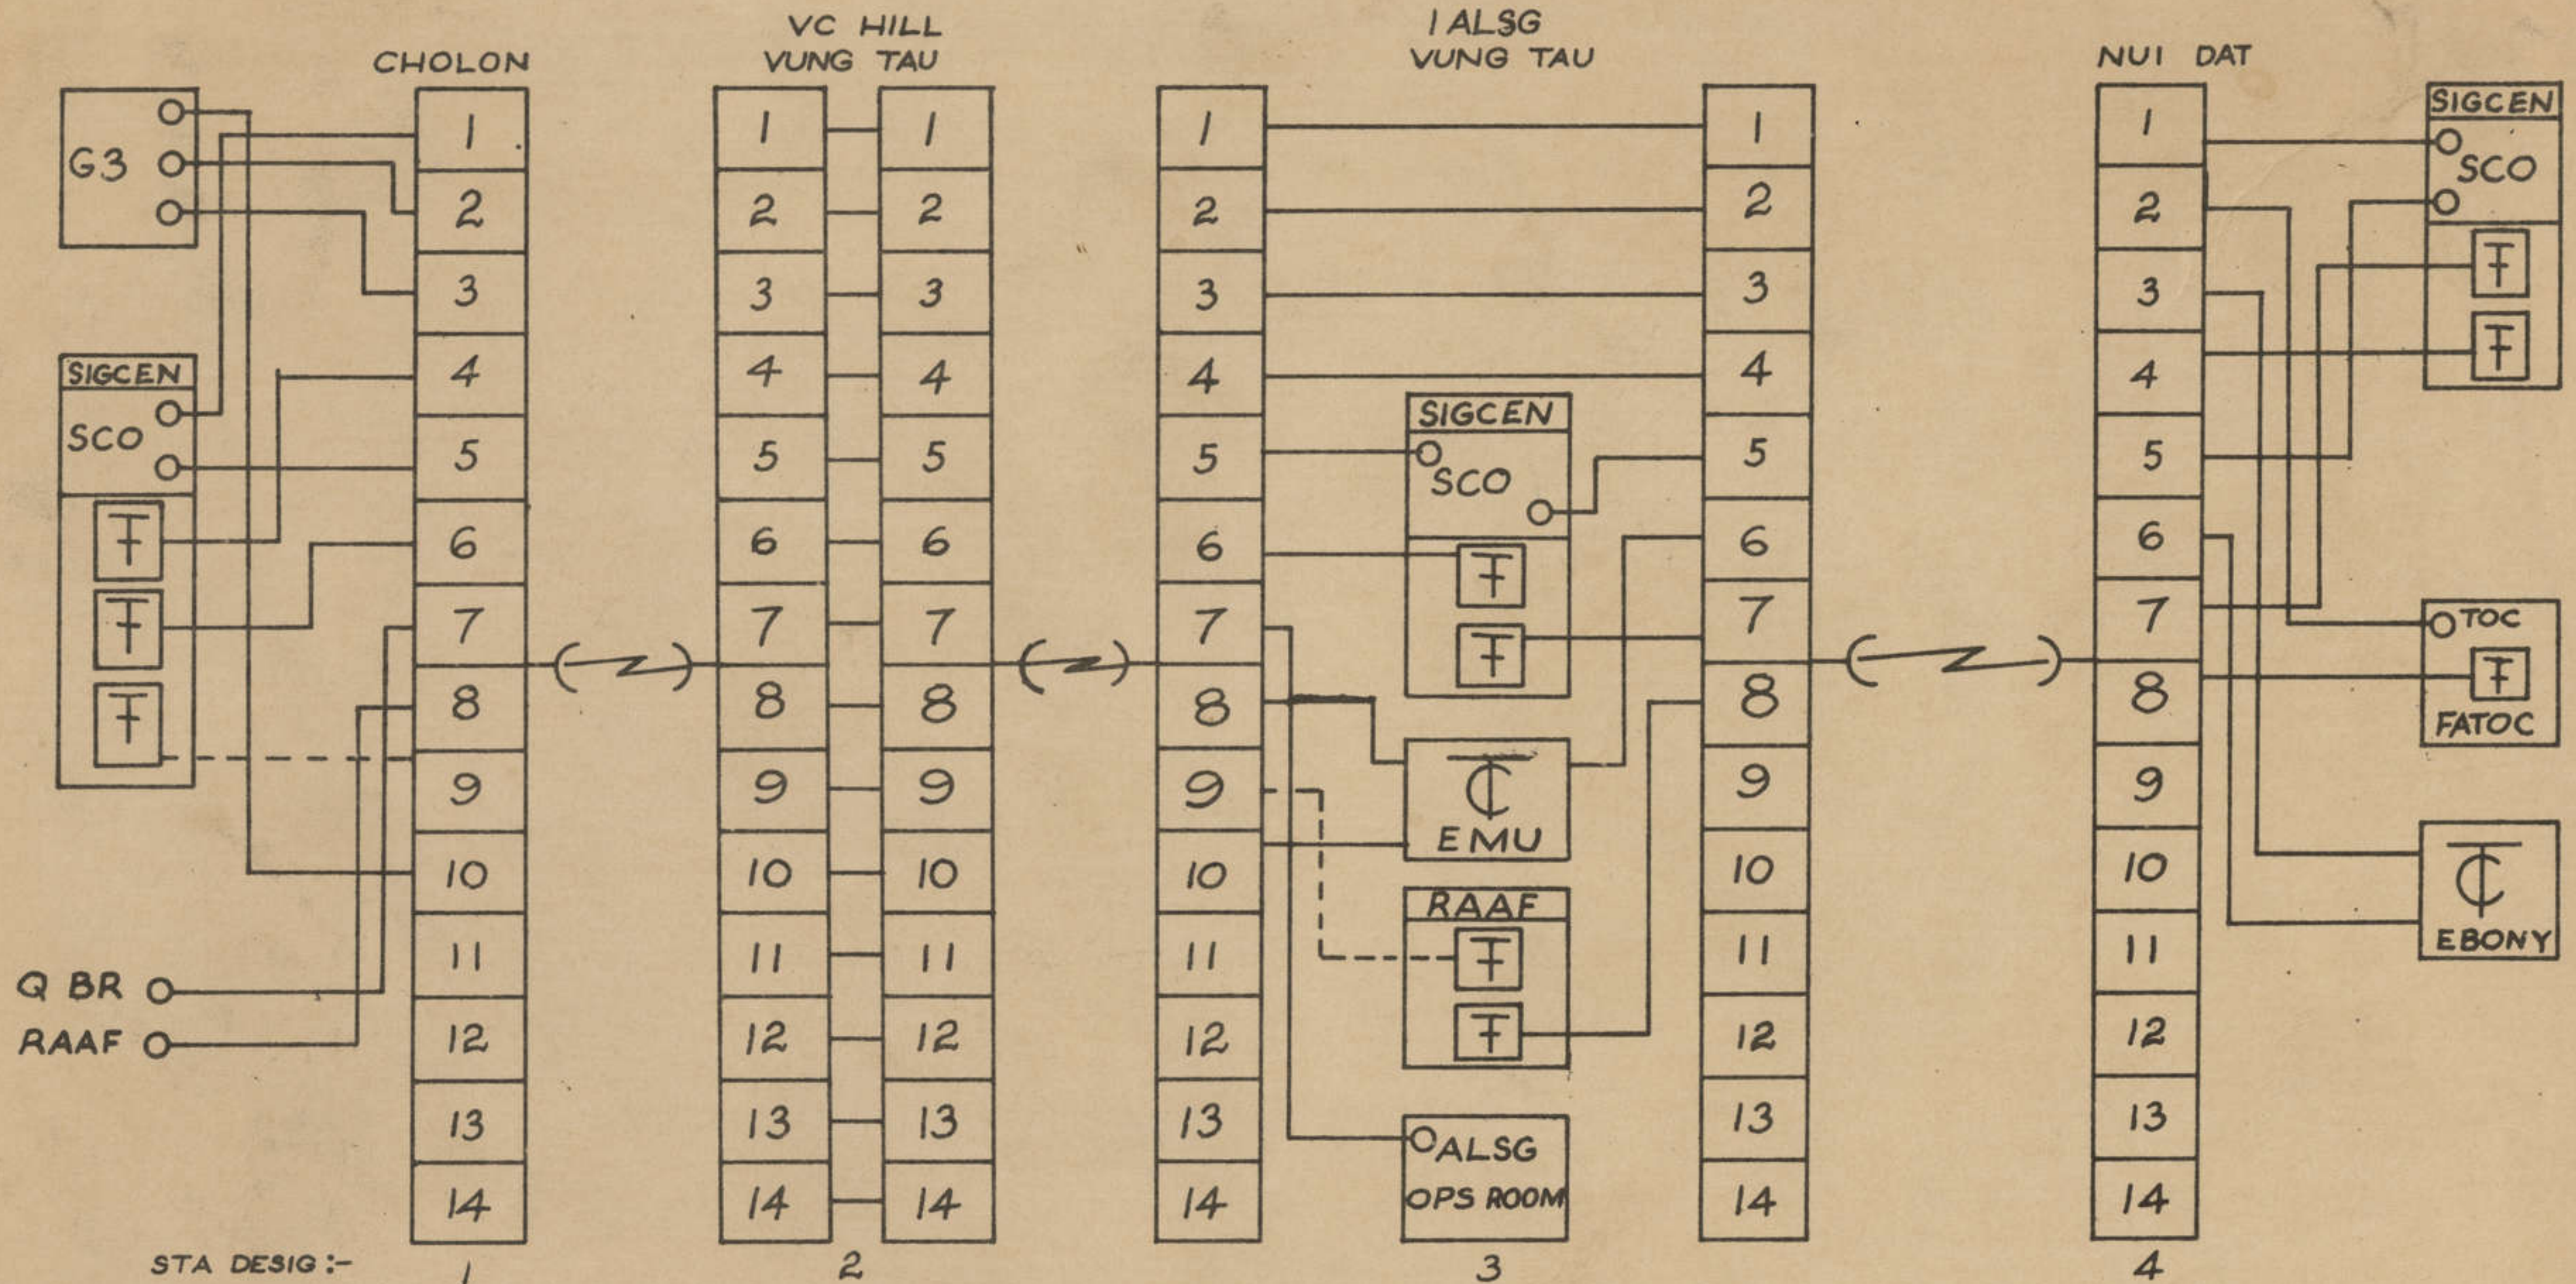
CHOLON

VC HILL
VUNG TAU

1 ALSG
VUNG TAU

NUI DAT

G3

SIGCEN
SCO

Q BR
RAAF

1
2
3
4
5
6
7
8
9
10
11
12
13
14

1
2
3
4
5
6
7
8
9
10
11
12
13
14

1
2
3
4
5
6
7
8
9
10
11
12
13
14

1
2
3
4
5
6
7
8
9
10
11
12
13
14

SIGCEN
SCO

EMU

RAAF

ALSG
OPS ROOM

1
2
3
4
5
6
7
8
9
10
11
12
13
14

1
2
3
4
5
6
7
8
9
10
11
12
13
14

SIGCEN
SCO

TOC
FATOC

EBONY

STA DESIG :- 1 2 3 4